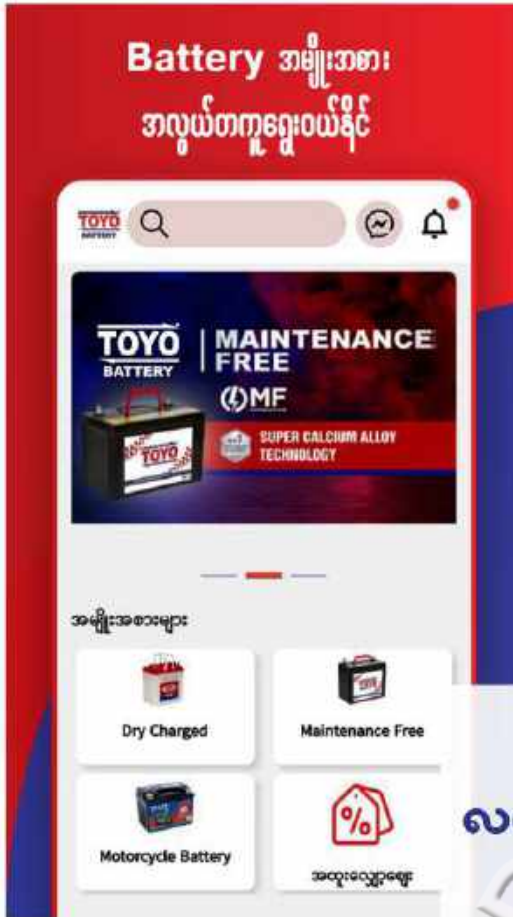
Battery အမျိုးအစား
အလွယ်တကူရွေးဝယ်နိုင်

TOYO BATTERY

TOYO BATTERY | MAINTENANCE FREE
MF
SUPER CALCIUM ALLOY TECHNOLOGY

အမျိုးအစားများ

Dry Charged

Maintenance Free

Motorcycle Battery

အထူးလျှော့ဈေး

လ